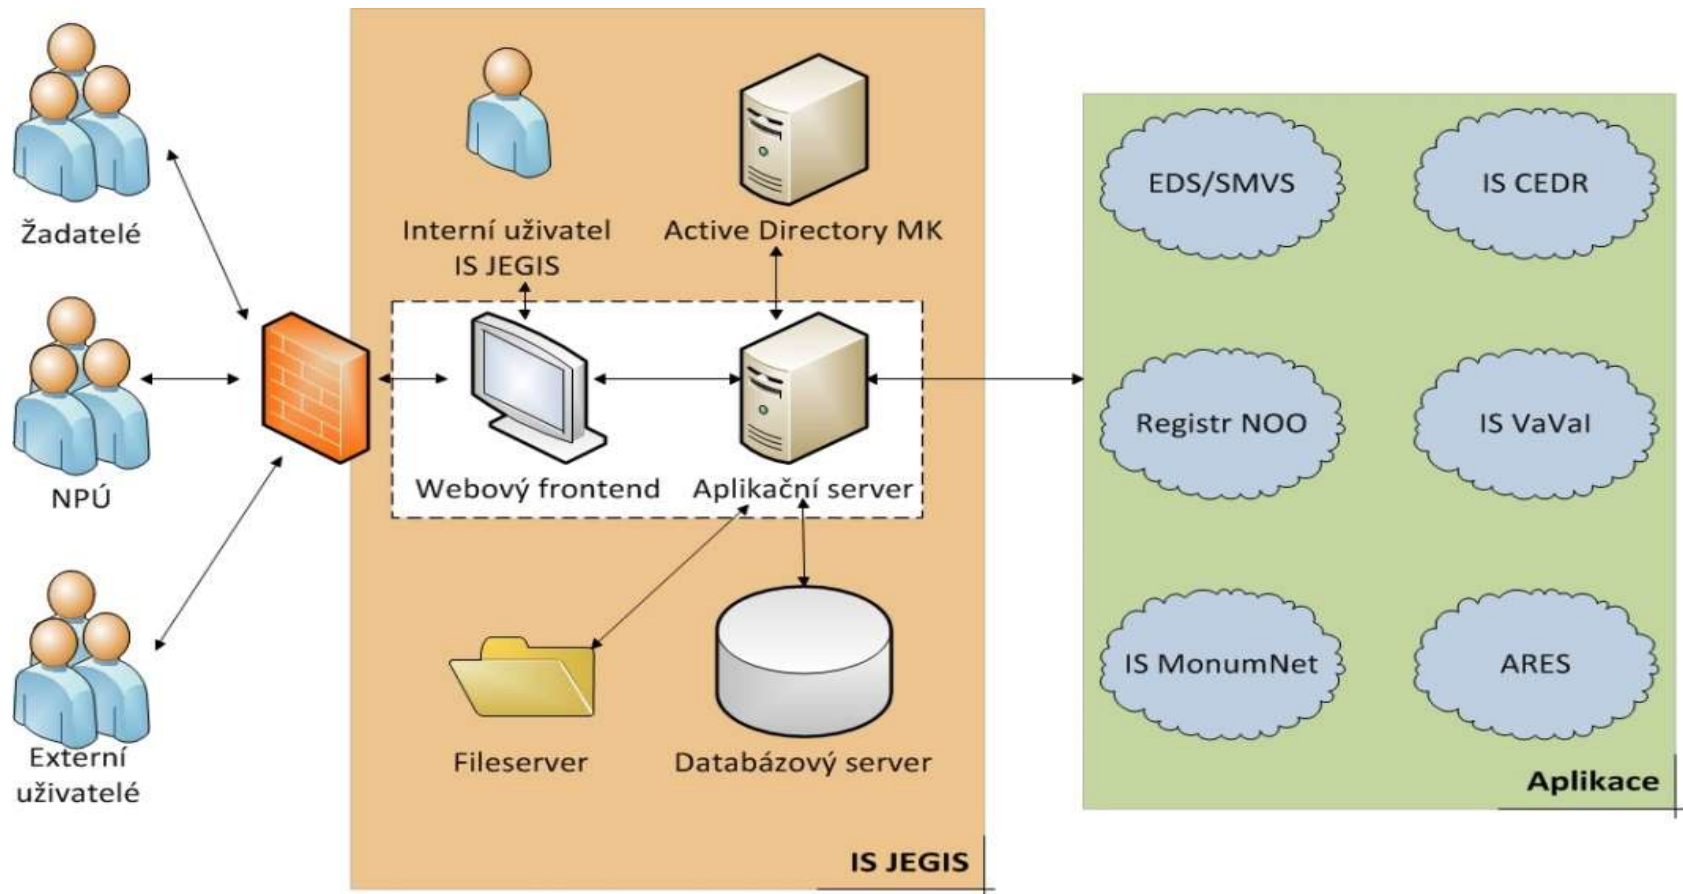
Žadatelé

NPÚ

Externí uživatelé

Interní uživatel IS JEGIS

Active Directory MK

Webový frontend

Aplikační server

Fileserver

Databázový server

IS JEGIS

EDS/SMVS

IS CEDR

Registr NOO

IS VaVaI

IS MonumNet

ARES

Aplikace